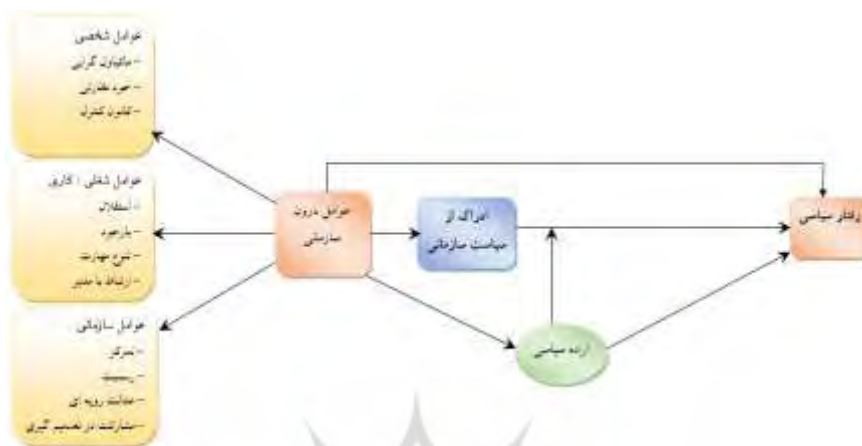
عوامل شخصی
- ماکیاولی گرایی
- خود نظارتی
- کانون کنترل

عوامل شغلی : کاری
- استقلال
- بازخورد
- تنوع مهارت
- ارتباط با مدیر

عوامل سازمانی
- تمرکز
- رسمیت
- عدالت رویه ای
- مشارکت در تصمیم گیری

عوامل درون سازمانی

ادراک از سیاست سازمانی

اراده سیاسی

رفتار سیاسی